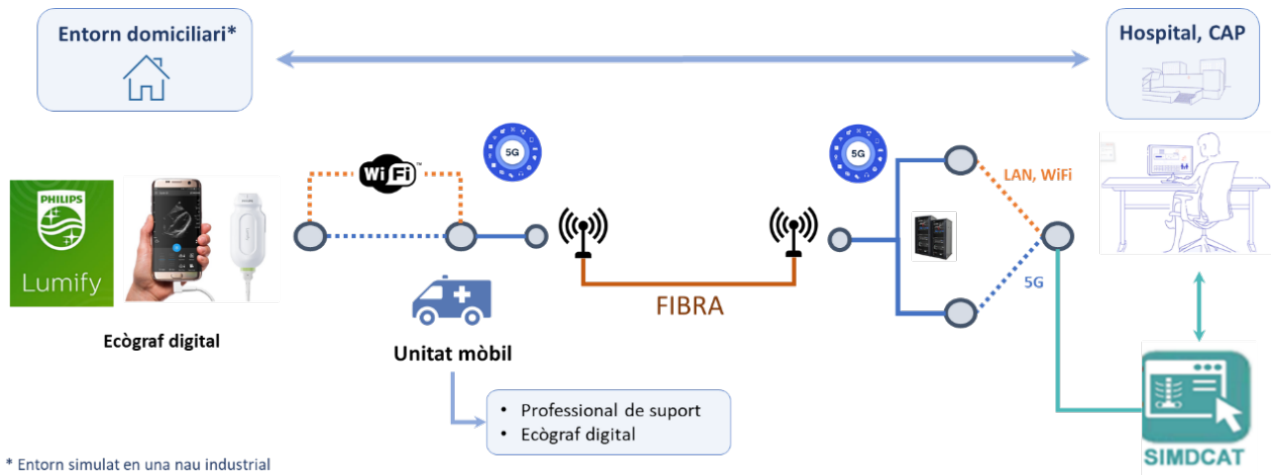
Entorn domiciliari*

Hospital, CAP

PHILIPS

Lumify

Ecògraf digital

WiFi

5G

5G

LAN, WiFi

5G

FIBRA

Unitat mòbil

• Professional de suport
• Ecògraf digital

SIMDCAT

* Entorn simulat en una nau industrial